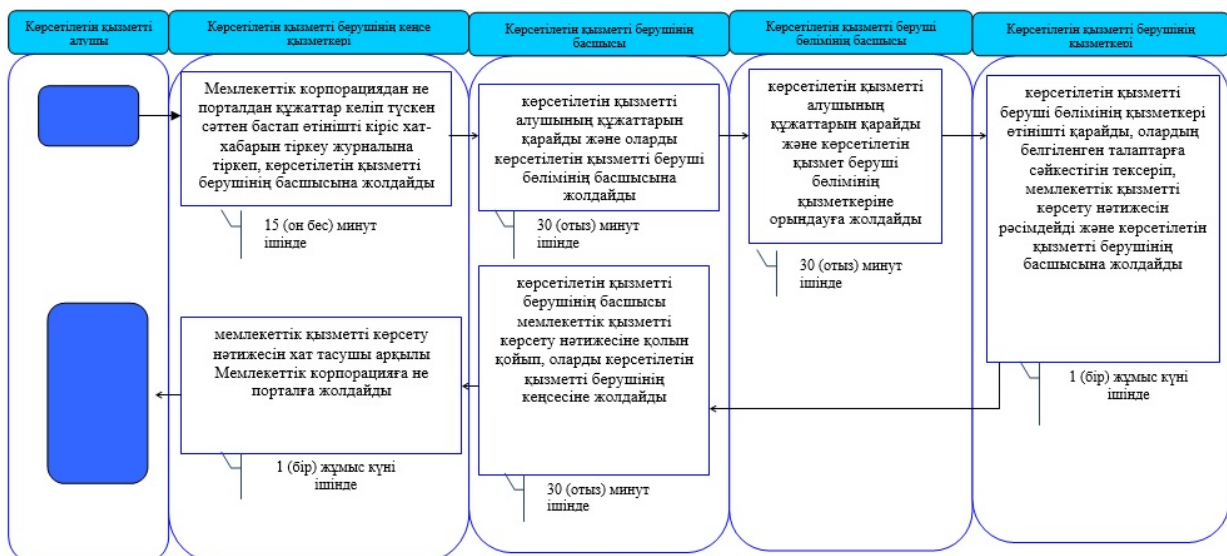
Көрсетілетін қызметті алушы

Көрсетілетін қызметті берушінің кеңсе қызметкері

Көрсетілетін қызметті берушінің басшысы

Көрсетілетін қызметті беруші бөлімінің басшысы

Көрсетілетін қызметті берушінің қызметкері

Мемлекеттік корпорациядан не порталдан құжаттар келіп түскен сәттен бастап өтінішті кіріс хат-хабарын тіркеу журналына тіркеп, көрсетілетін қызметті берушінің басшысына жолдайды

15 (он бес) минут ішінде

көрсетілетін қызметті алушының құжаттарын қарайды және оларды көрсетілетін қызметті беруші бөлімінің басшысына жолдайды

30 (отыз) минут ішінде

көрсетілетін қызметті алушының құжаттарын қарайды және көрсетілетін қызмет беруші бөлімінің қызметкеріне орындауға жолдайды

30 (отыз) минут ішінде

көрсетілетін қызметті беруші бөлімінің қызметкері өтінішті қарайды, олардың белгіленген талаптарға сәйкестігін тексеріп, мемлекеттік қызметті көрсету нәтижесін рәсімдейді және көрсетілетін қызметті берушінің басшысына жолдайды

1 (бір) жұмыс күні ішінде

көрсетілетін қызметті берушінің басшысы мемлекеттік қызметті көрсету нәтижесіне қолын қойып, оларды көрсетілетін қызметті берушінің кеңсесіне жолдайды

30 (отыз) минут ішінде

мемлекеттік қызметті көрсету нәтижесін хат тасушы арқылы Мемлекеттік корпорацияға не порталға жолдайды

1 (бір) жұмыс күні ішінде